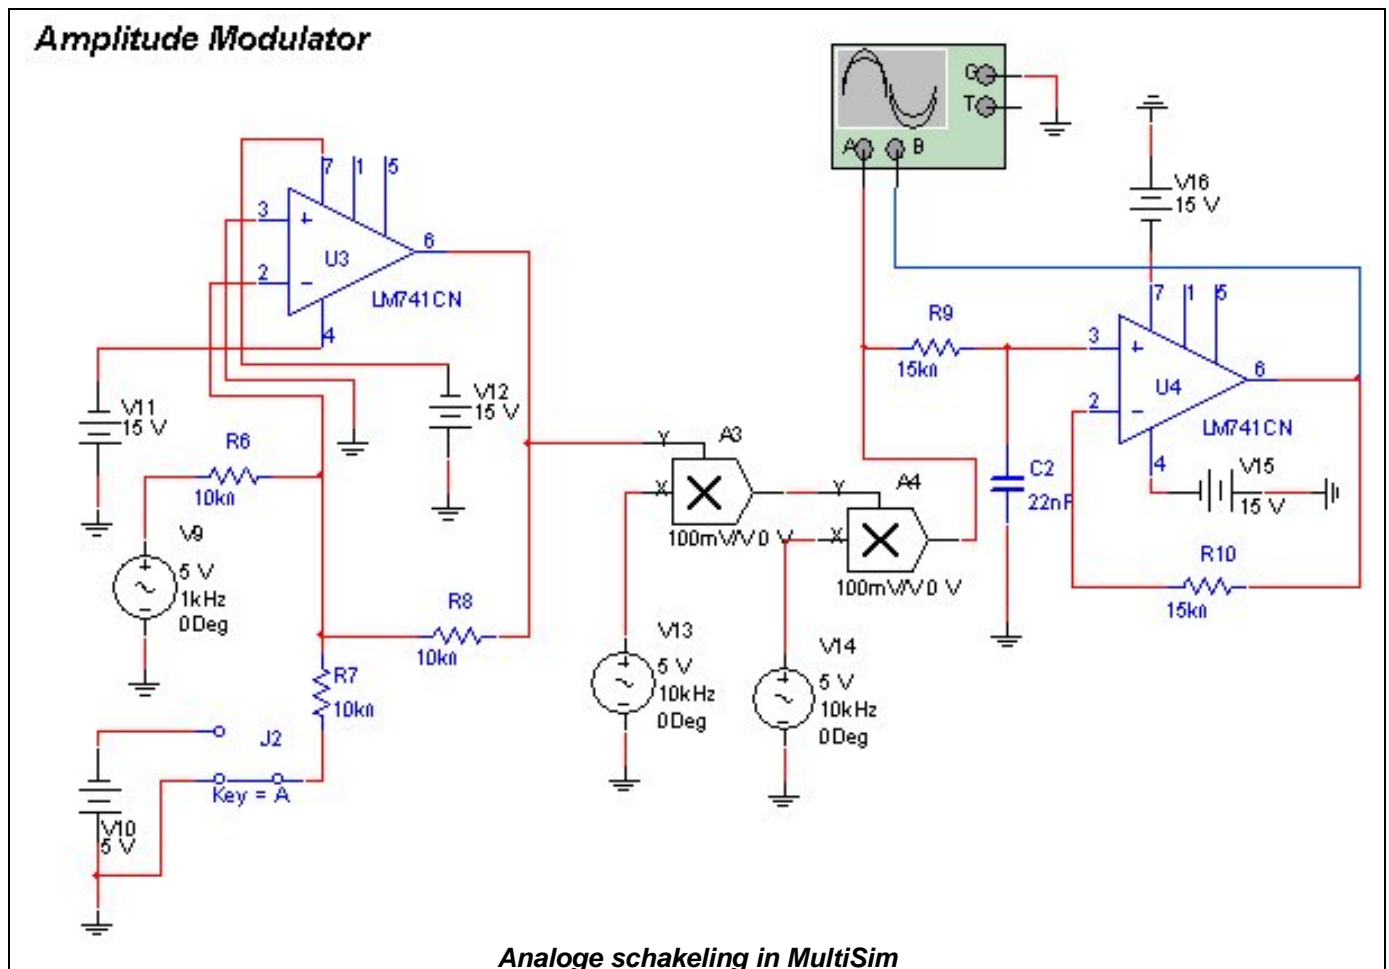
Amplitude Modulator

7 1 5
3
2
U3
6
LM741CN
4
V11
15 V
V12
15 V
R6
10kΩ
V9
5 V
1kHz
0Deg
R8
10kΩ
R7
10kΩ
J2
Key = A
V10
5 V

G
T
A B
V16
15 V
R9
15kΩ
7 1 5
3
2
U4
6
LM741CN
4
V15
15 V
C2
22nF
R10
15kΩ

Y
X
A3
100mV/V 0 V
Y
X
A4
100mV/V 0 V
V13
5 V
10kHz
0Deg
V14
5 V
10kHz
0Deg

Analoge schakeling in MultiSim